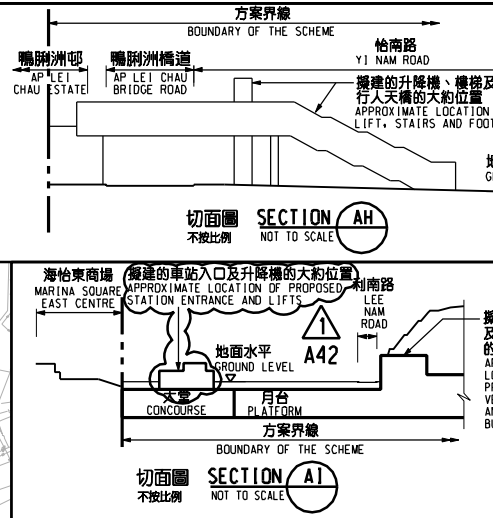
方案界線
BOUNDARY OF THE SCHEME

鴨脷洲邨
AP LEI CHAU ESTATE

鴨脷洲橋道
AP LEI CHAU BRIDGE ROAD

怡南路
YI NAM ROAD

擬建的升降機、樓梯及行人天橋的大約位置
APPROXIMATE LOCATION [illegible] LIFT, STAIRS AND FOOT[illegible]

地
G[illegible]

切面圖
不按比例
SECTION AH
NOT TO SCALE

海怡東商場
MARINA SQUARE EAST CENTRE

擬建的車站入口及升降機的大約位置
APPROXIMATE LOCATION OF PROPOSED STATION ENTRANCE AND LIFTS

利南路
LEE NAM ROAD

擬
及
的
A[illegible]
L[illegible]
P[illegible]
V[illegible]
A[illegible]
B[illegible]

地面水平
GROUND LEVEL

A42

大堂
CONCOURSE

月台
PLATFORM

方案界線
BOUNDARY OF THE SCHEME

切面圖
不按比例
SECTION AI
NOT TO SCALE